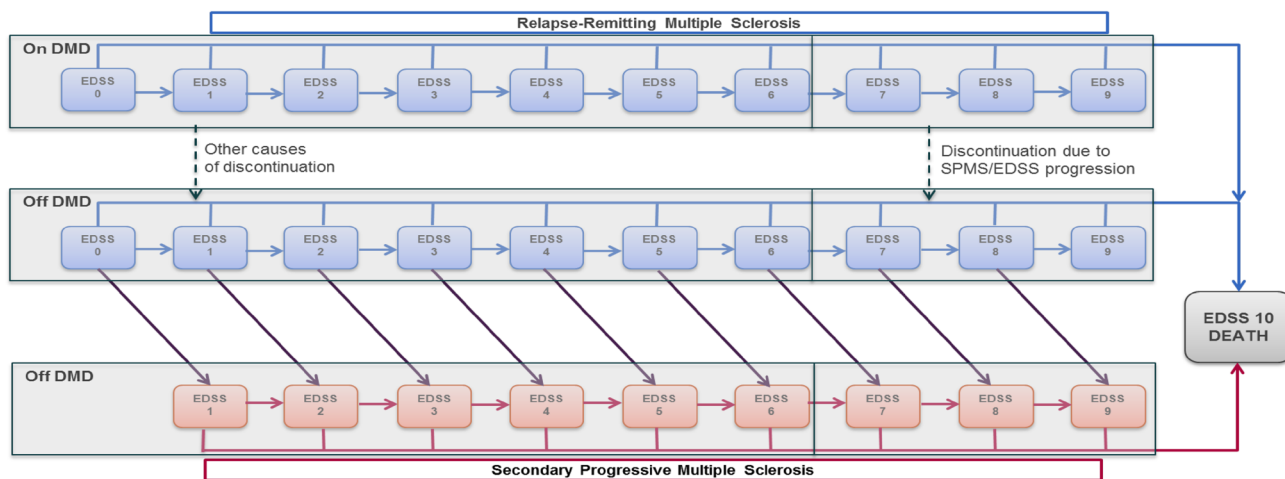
Relapse-Remitting Multiple Sclerosis

On DMD

EDSS 0
EDSS 1
EDSS 2
EDSS 3
EDSS 4
EDSS 5
EDSS 6
EDSS 7
EDSS 8
EDSS 9

Other causes of discontinuation

Discontinuation due to SPMS/EDSS progression

Off DMD

EDSS 0
EDSS 1
EDSS 2
EDSS 3
EDSS 4
EDSS 5
EDSS 6
EDSS 7
EDSS 8
EDSS 9

EDSS 10 DEATH

Off DMD

EDSS 1
EDSS 2
EDSS 3
EDSS 4
EDSS 5
EDSS 6
EDSS 7
EDSS 8
EDSS 9

Secondary Progressive Multiple Sclerosis